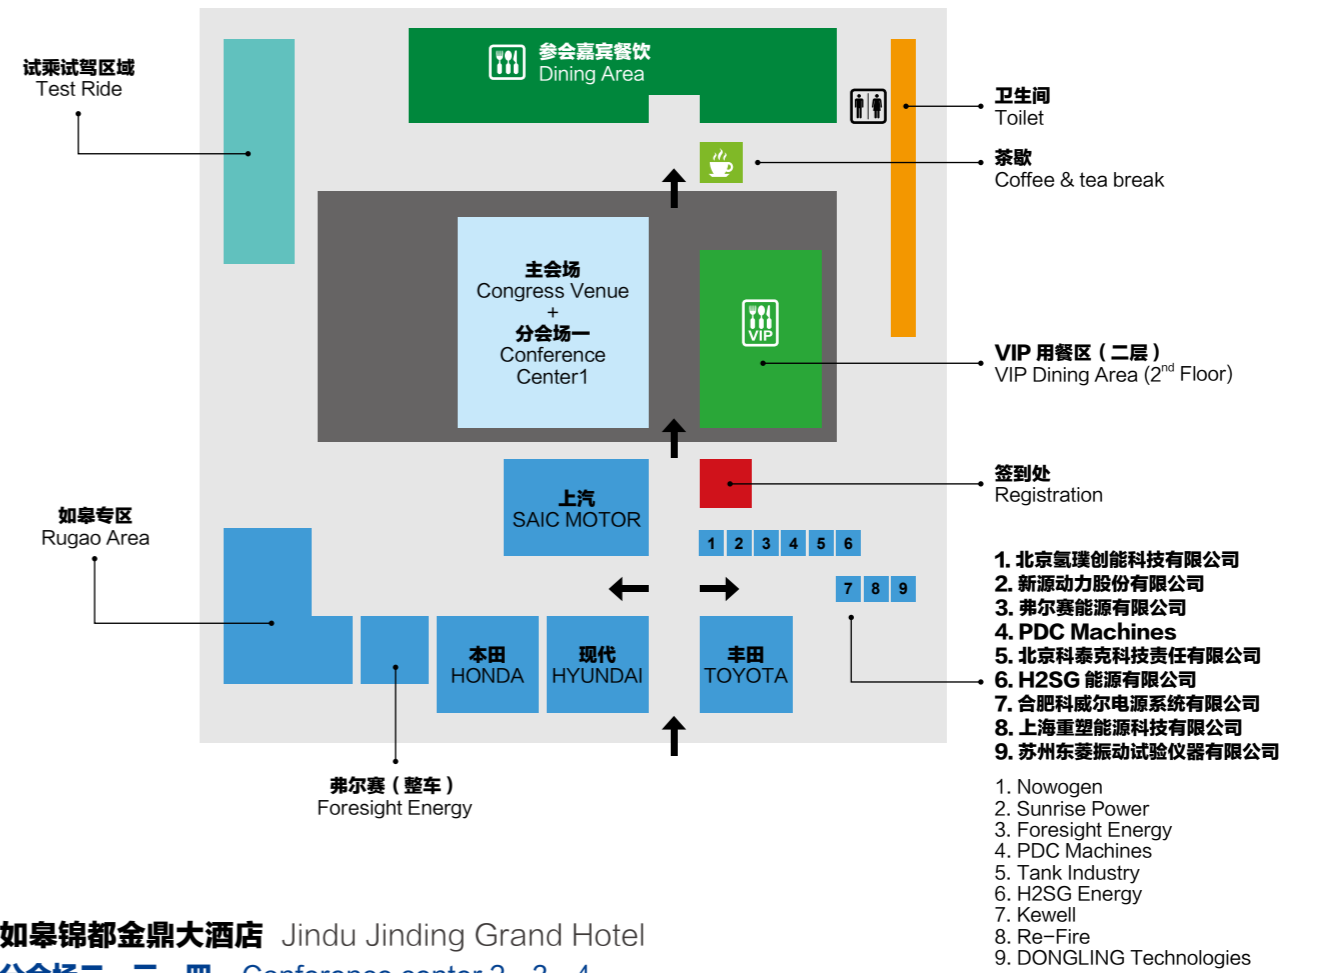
试乘试驾区域
Test Ride

参会嘉宾餐饮
Dining Area

卫生间
Toilet

茶歇
Coffee & tea break

主会场
Congress Venue
+
分会场一
Conference Center1

VIP

VIP 用餐区（二层）
VIP Dining Area (2$^{nd}$ Floor)

签到处
Registration

上汽
SAIC MOTOR

如皋专区
Rugao Area

1 2 3 4 5 6
7 8 9

1. 北京氢璞创能科技有限公司
2. 新源动力股份有限公司
3. 弗尔赛能源有限公司
4. PDC Machines
5. 北京科泰克科技责任有限公司
6. H2SG 能源有限公司
7. 合肥科威尔电源系统有限公司
8. 上海重塑能源科技有限公司
9. 苏州东菱振动试验仪器有限公司

本田
HONDA

现代
HYUNDAI

丰田
TOYOTA

弗尔赛（整车）
Foresight Energy

1. Nowogen
2. Sunrise Power
3. Foresight Energy
4. PDC Machines
5. Tank Industry
6. H2SG Energy
7. Kewell
8. Re-Fire
9. DONGLING Technologies

如皋锦都金鼎大酒店 Jindu Jinding Grand Hotel
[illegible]